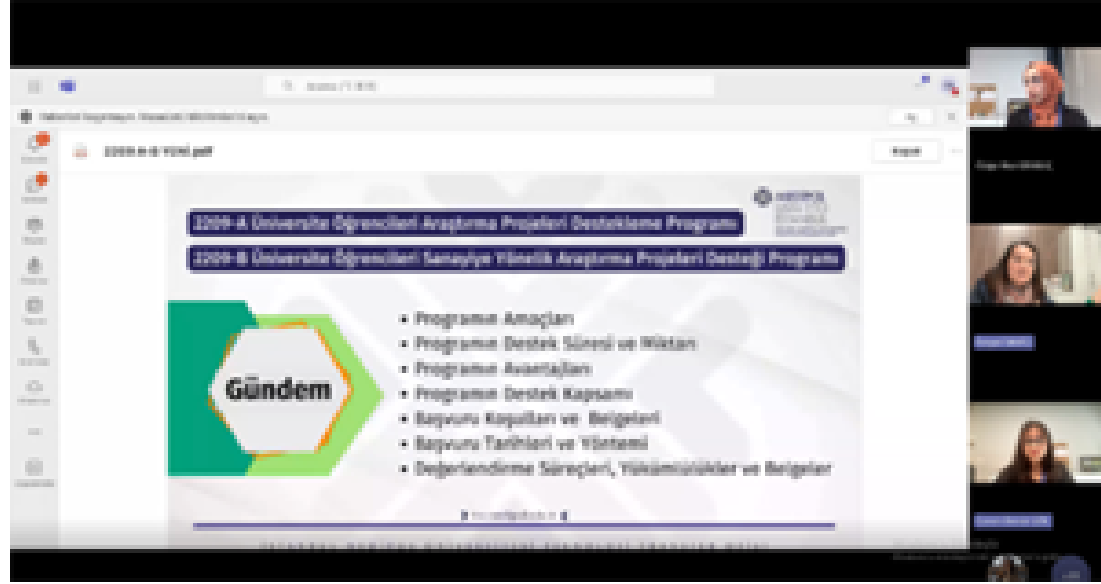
2209-A-B YENİ.pdf

2209-A Üniversite Öğrencileri Araştırma Projeleri Destekleme Programı

2209-B Üniversite Öğrencileri Sanayiye Yönelik Araştırma Projeleri Desteği Programı

Gündem

• Programın Amaçları
• Programın Destek Süresi ve Miktarı
• Programın Avantajları
• Programın Destek Kapsamı
• Başvuru Koşulları ve Belgeleri
• Başvuru Tarihleri ve Yöntemi
• Değerlendirme Süreçleri, Yükümlülükler ve Belgeler

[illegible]